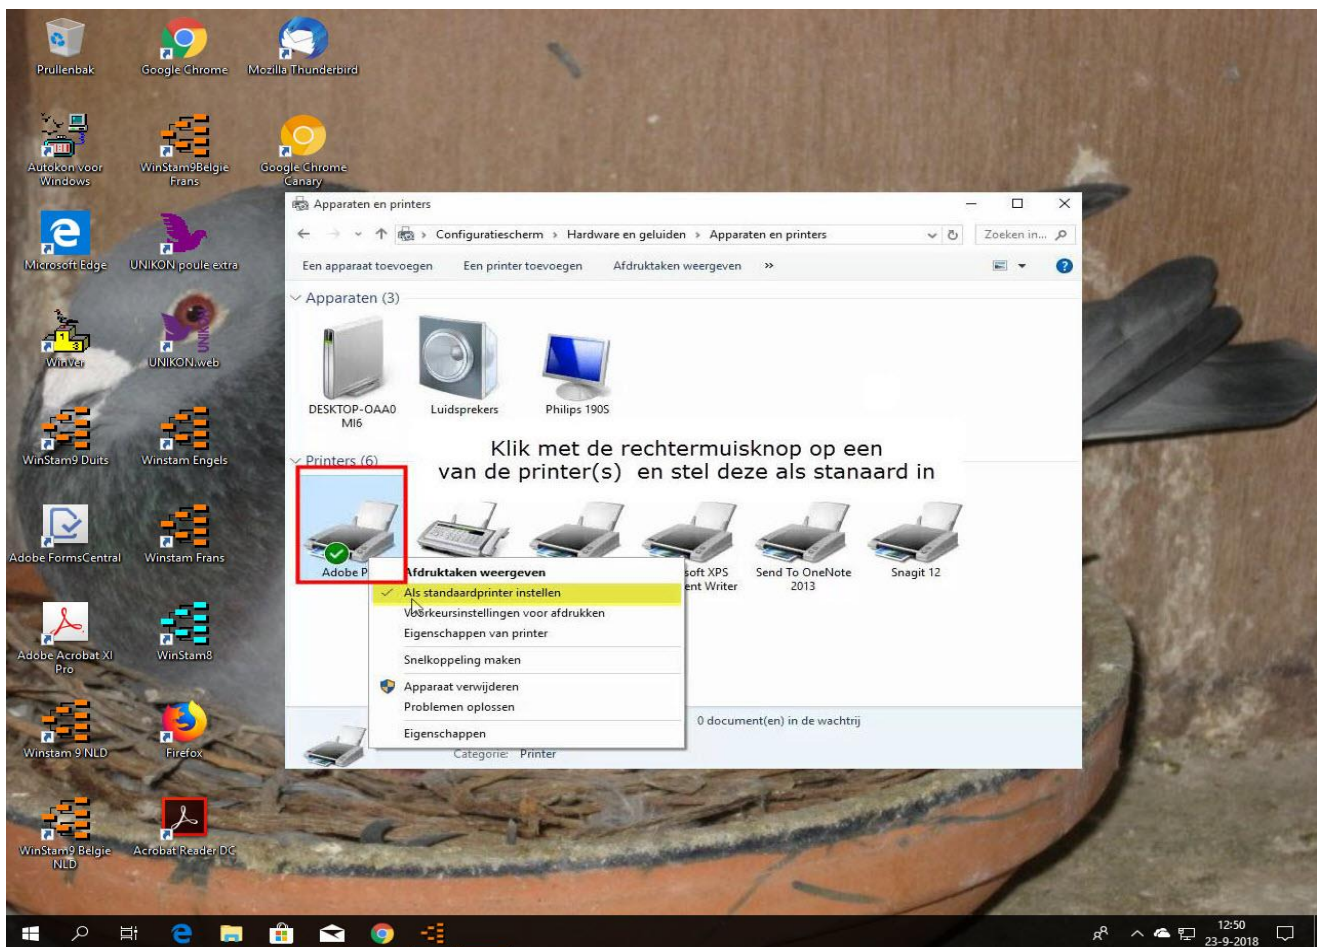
Prullenbak
Google Chrome
Mozilla Thunderbird
Autokon voor Windows
WinStam9Belgie Frans
Google Chrome Canary
Microsoft Edge
UNIKON poule extra
WinVer
UNIKON.web
WinStam9 Duits
Winstam Engels
Adobe FormsCentral
Winstam Frans
Adobe Acrobat XI Pro
WinStam8
Winstam 9 NLD
Firefox
WinStam9 Belgie NLD
Acrobat Reader DC

Apparaten en printers
Configuratiescherm › Hardware en geluiden › Apparaten en printers
Zoeken in...
Een apparaat toevoegen
Een printer toevoegen
Afdruktaken weergeven
»
Apparaten (3)
DESKTOP-OAA0MI6
Luidsprekers
Philips 190S
Printers (6)
Klik met de rechtermuisknop op een van de printer(s) en stel deze als stanaard in
Adobe P
soft XPS ent Writer
Send To OneNote 2013
Snagit 12
Afdruktaken weergeven
Als standaardprinter instellen
Voorkeursinstellingen voor afdrukken
Eigenschappen van printer
Snelkoppeling maken
Apparaat verwijderen
Problemen oplossen
Eigenschappen
0 document(en) in de wachtrij
Categorie: Printer

12:50
23-9-2018